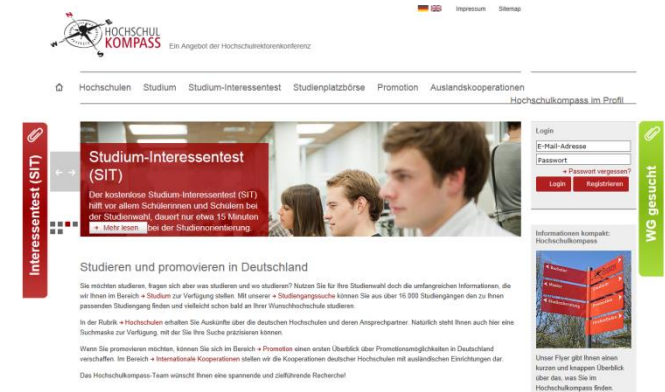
Impressum Sitemap

HOCHSCHUL KOMPASS Ein Angebot der Hochschulrektorenkonferenz

Hochschulen Studium Studium-Interessentest Studienplatzbörse Promotion Auslandskooperationen

Hochschulkompass im Profil

Interessentest (SIT)

Studium-Interessentest (SIT)

Der kostenlose Studium-Interessentest (SIT) hilft vor allem Schülerinnen und Schülern bei der Studienwahl, dauert nur etwa 15 Minuten

Mehr lesen bei der Studienorientierung.

Login

E-Mail-Adresse

Passwort

Passwort vergessen?

Login Registrieren

WG gesucht

Informationen kompakt: Hochschulkompass

Studieren und promovieren in Deutschland

Sie möchten studieren, fragen sich aber was studieren und wo studieren? Nutzen Sie für Ihre Studienwahl doch die umfangreichen Informationen, die wir Ihnen im Bereich Studium zur Verfügung stellen. Mit unserer Studiengangssuche können Sie aus über 16.000 Studiengängen den zu Ihnen passenden Studiengang finden und vielleicht schon bald in Ihrer Wunschhochschule studieren.

In der Rubrik Hochschulen erhalten Sie Auskünfte über die deutschen Hochschulen und deren Ansprechpartner. Natürlich steht Ihnen auch hier eine Suchmaske zur Verfügung, mit der Sie Ihre Suche präzisieren können.

Wenn Sie promovieren möchten, können Sie sich im Bereich Promotion einen ersten Überblick über Promotionsmöglichkeiten in Deutschland verschaffen. Im Bereich Internationale Kooperationen stellen wir die Kooperationen deutscher Hochschulen mit ausländischen Einrichtungen dar.

Das Hochschulkompass-Team wünscht Ihnen eine spannende und zielführende Recherche!

Unser Flyer gibt Ihnen einen kurzen und knappen Überblick über das, was Sie im Hochschulkompass finden.